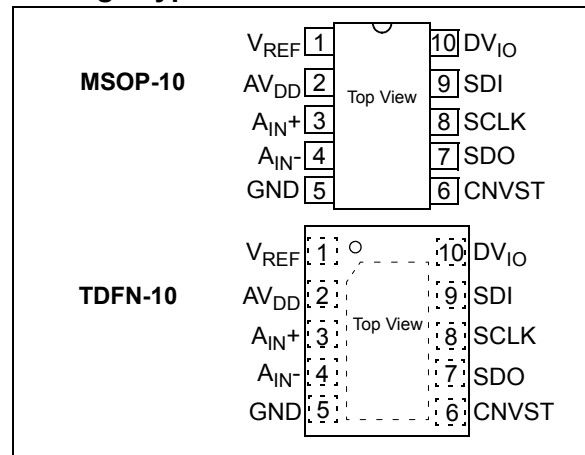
MSOP-10

$V_{REF}$ 1
$AV_{DD}$ 2
$A_{IN}+$ 3
$A_{IN}-$ 4
GND 5

Top View

10 $DV_{IO}$
9 SDI
8 SCLK
7 SDO
6 CNVST

TDFN-10

$V_{REF}$ 1
$AV_{DD}$ 2
$A_{IN}+$ 3
$A_{IN}-$ 4
GND 5

Top View

10 $DV_{IO}$
9 SDI
8 SCLK
7 SDO
6 CNVST